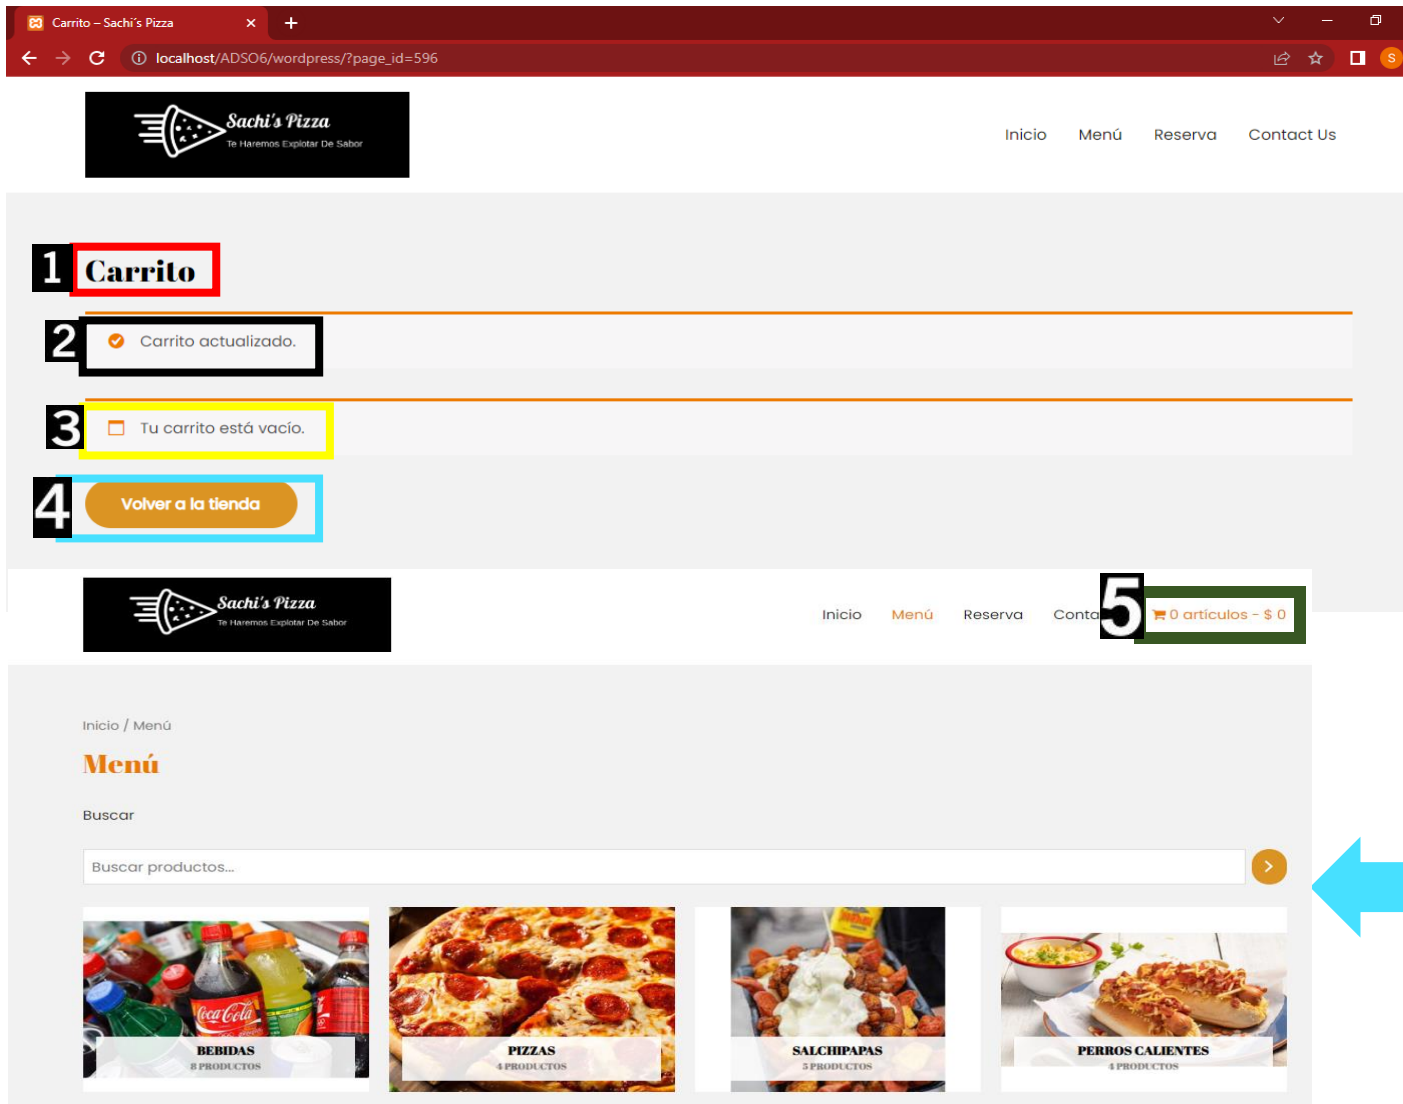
Carrito – Sachi's Pizza

localhost/ADSO6/wordpress/?page_id=596

Sachi's Pizza
Te Haremos Explotar De Sabor

Inicio Menú Reserva Contact Us

1 Carrito

2 Carrito actualizado.

3 Tu carrito está vacío.

4 Volver a la tienda

Sachi's Pizza
Te Haremos Explotar De Sabor

Inicio Menú Reserva Conta 5 0 artículos - $ 0

Inicio / Menú

Menú

Buscar

Buscar productos...

BEBIDAS
8 PRODUCTOS

PIZZAS
4 PRODUCTOS

SALCHIPAPAS
5 PRODUCTOS

PERROS CALIENTES
4 PRODUCTOS